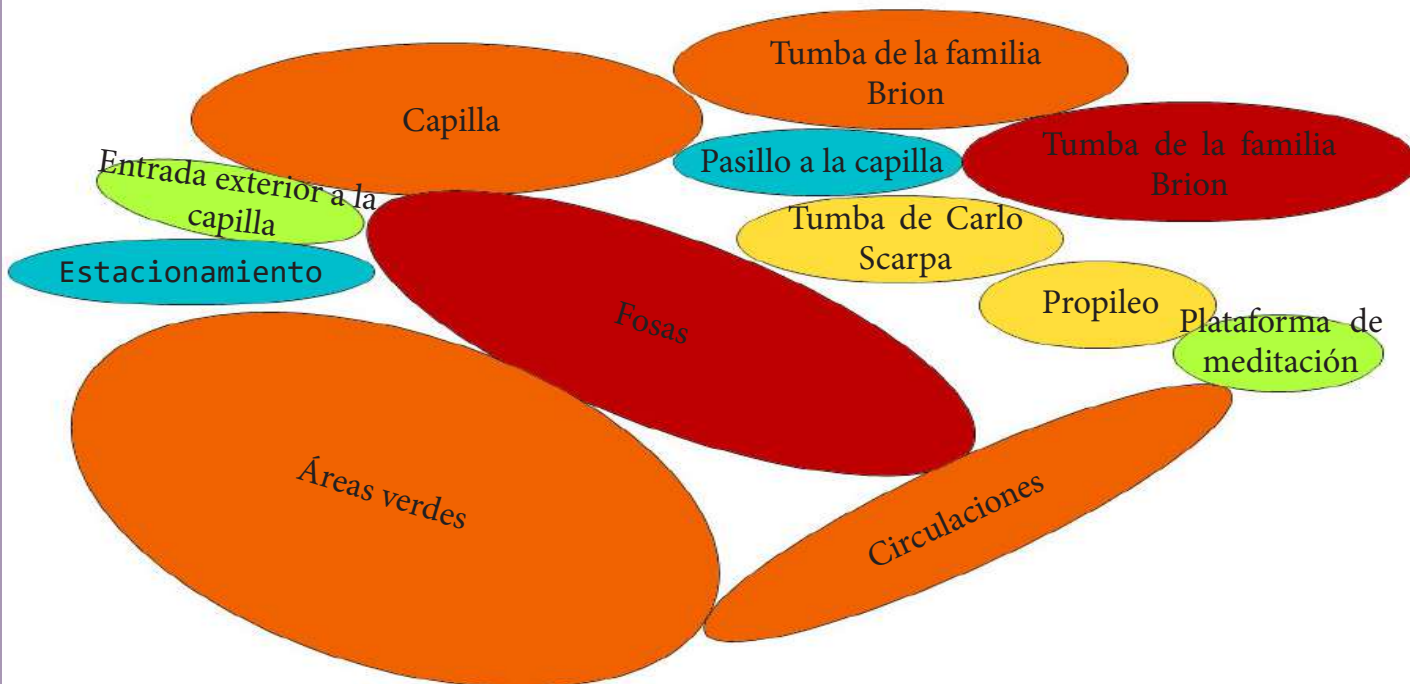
Tumba de la familia Brion

Capilla

Pasillo a la capilla

Tumba de la familia Brion

Entrada exterior a la capilla

Estacionamiento

Tumba de Carlo Scarpa

Propileo

Plataforma de meditación

Fosas

Áreas verdes

Circulaciones